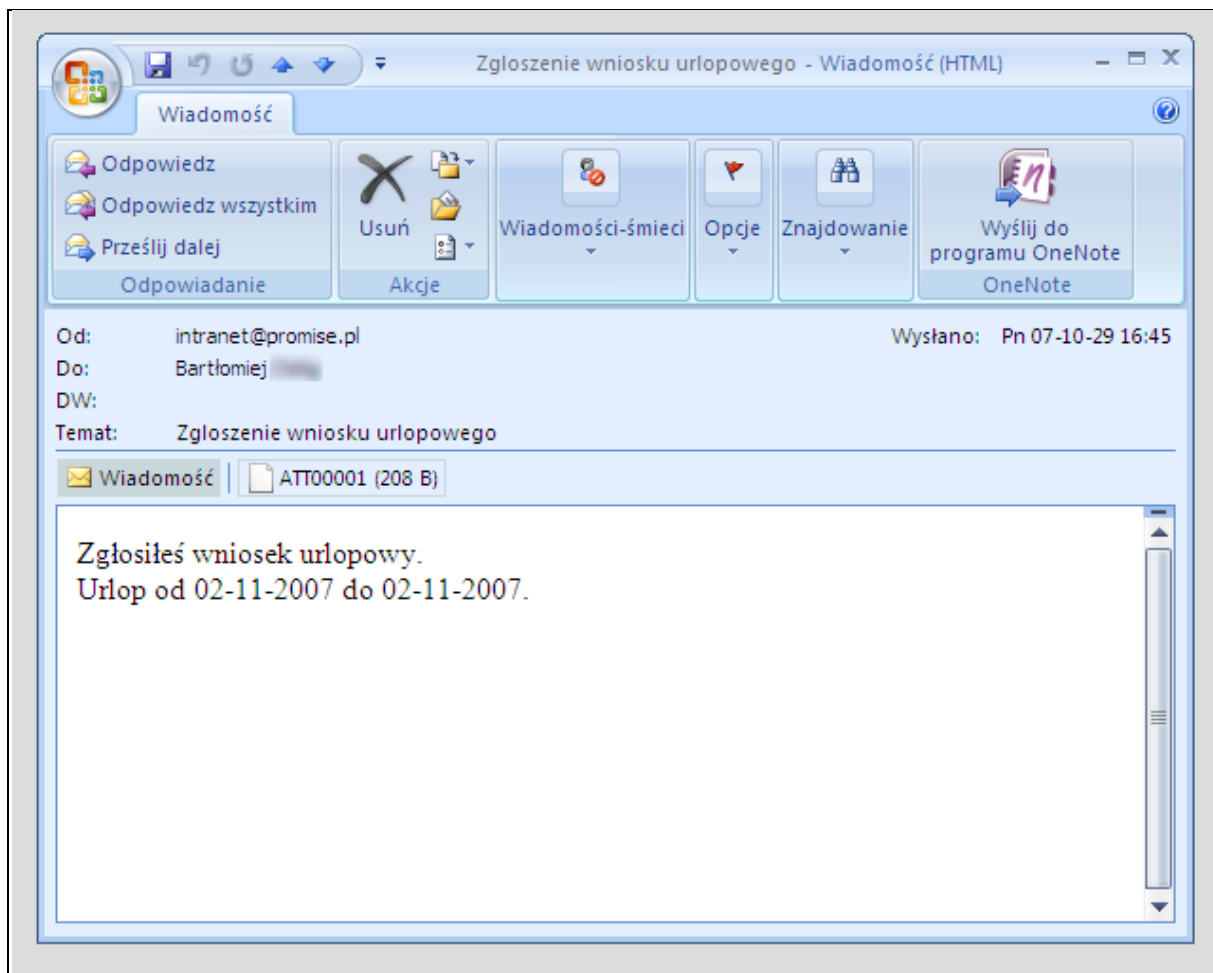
Zgloszenie wniosku urlopowego - Wiadomość (HTML)

Wiadomość

Odpowiedz
Odpowiedz wszystkim
Prześlij dalej
Odpowiadanie

Usuń
Akcje

Wiadomości-śmieci

Opcje

Znajdowanie

Wyślij do programu OneNote
OneNote

Od: intranet@promise.pl
Wysłano: Pn 07-10-29 16:45
Do: Bartłomiej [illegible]
DW:
Temat: Zgloszenie wniosku urlopowego

Wiadomość
ATT00001 (208 B)

Zgłosiłeś wniosek urlopowy.
Urlop od 02-11-2007 do 02-11-2007.